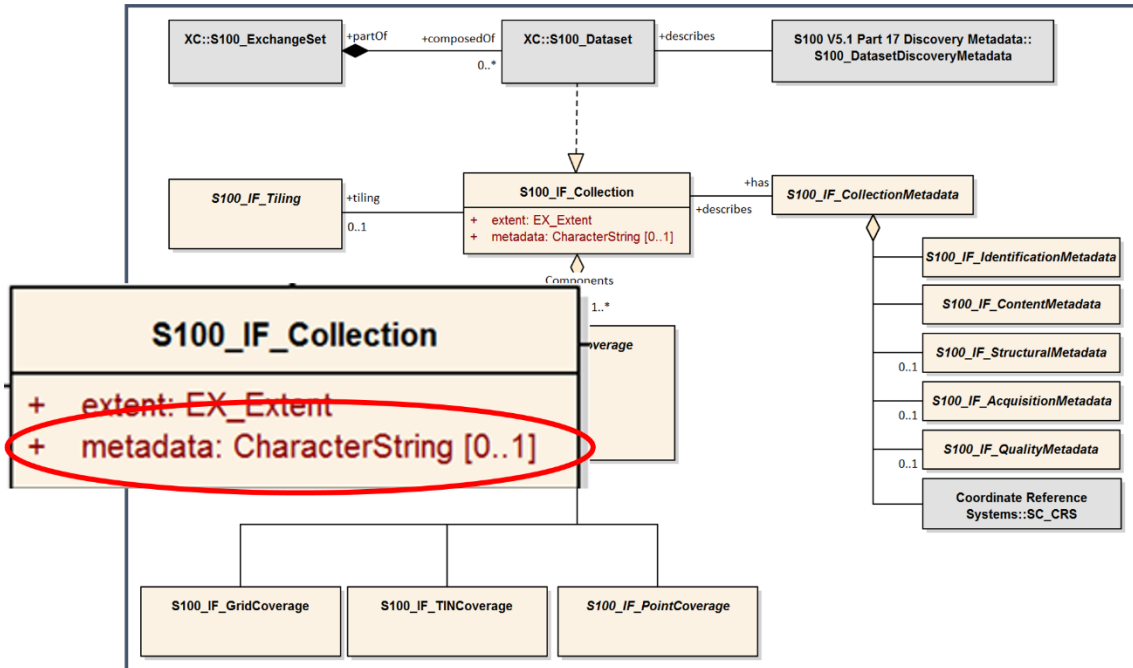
XC::S100_ExchangeSet

+partOf

+composedOf

0..*

XC::S100_Dataset

+describes

S100 V5.1 Part 17 Discovery Metadata:: S100_DatasetDiscoveryMetadata

S100_IF_Tiling

+tiling

0..1

S100_IF_Collection
+ extent: EX_Extent
+ metadata: CharacterString [0..1]

+has

+describes

S100_IF_CollectionMetadata

Components

1..*

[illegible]verage

S100_IF_IdentificationMetadata

S100_IF_ContentMetadata

0..1

S100_IF_StructuralMetadata

0..1

S100_IF_AcquisitionMetadata

0..1

S100_IF_QualityMetadata

Coordinate Reference Systems::SC_CRS

S100_IF_Collection
+ extent: EX_Extent
+ metadata: CharacterString [0..1]

S100_IF_GridCoverage

S100_IF_TINCoverage

S100_IF_PointCoverage